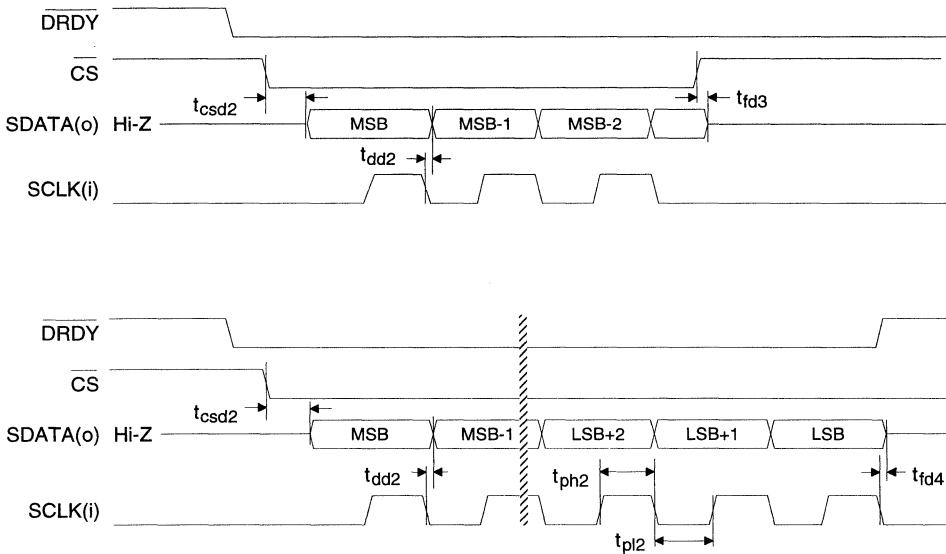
$\overline{DRDY}$

$\overline{CS}$

$t_{csd2}$

$t_{fd3}$

SDATA(o) Hi-Z

MSB

MSB-1

MSB-2

$t_{dd2}$

SCLK(i)

$\overline{DRDY}$

$\overline{CS}$

$t_{csd2}$

SDATA(o) Hi-Z

MSB

MSB-1

LSB+2

LSB+1

LSB

$t_{dd2}$

$t_{ph2}$

$t_{fd4}$

SCLK(i)

$t_{pl2}$